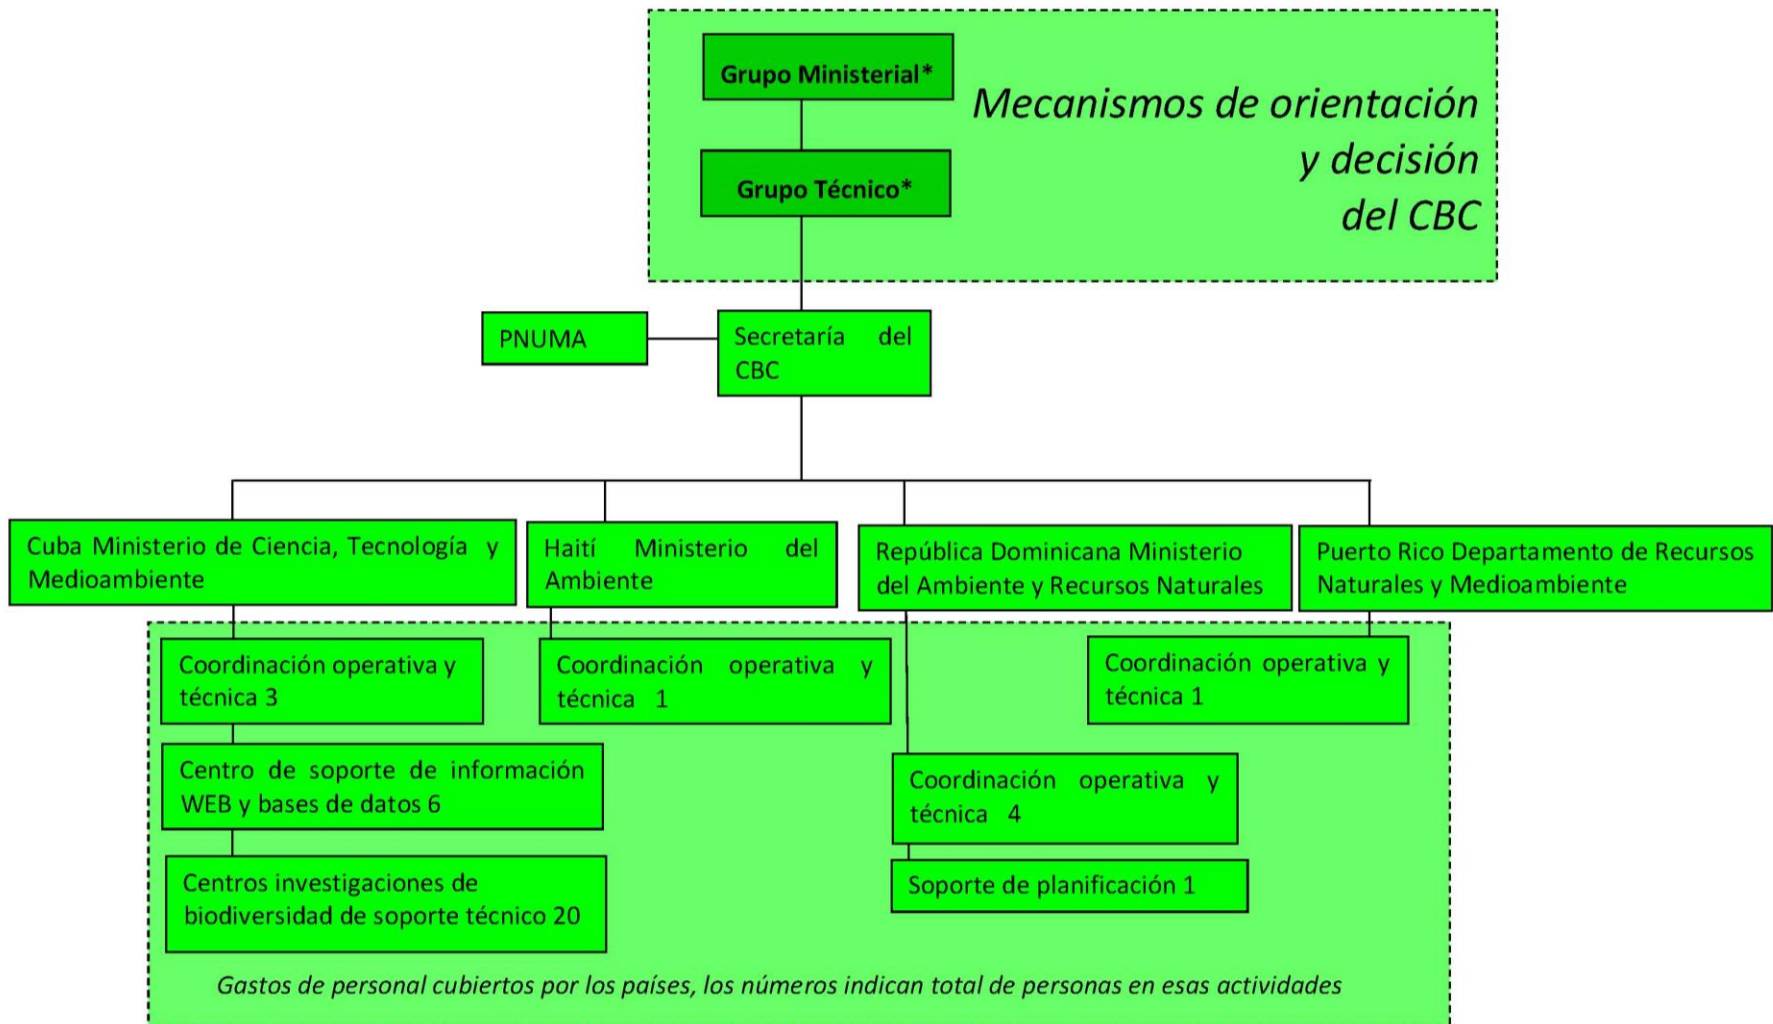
Grupo Ministerial*

Grupo Técnico*

Mecanismos de orientación y decisión del CBC

PNUMA

Secretaría del CBC

Cuba Ministerio de Ciencia, Tecnología y Medioambiente

Haití Ministerio del Ambiente

República Dominicana Ministerio del Ambiente y Recursos Naturales

Puerto Rico Departamento de Recursos Naturales y Medioambiente

Coordinación operativa y técnica 3

Coordinación operativa y técnica 1

Coordinación operativa y técnica 1

Centro de soporte de información WEB y bases de datos 6

Coordinación operativa y técnica 4

Centros investigaciones de biodiversidad de soporte técnico 20

Soporte de planificación 1

Gastos de personal cubiertos por los países, los números indican total de personas en esas actividades